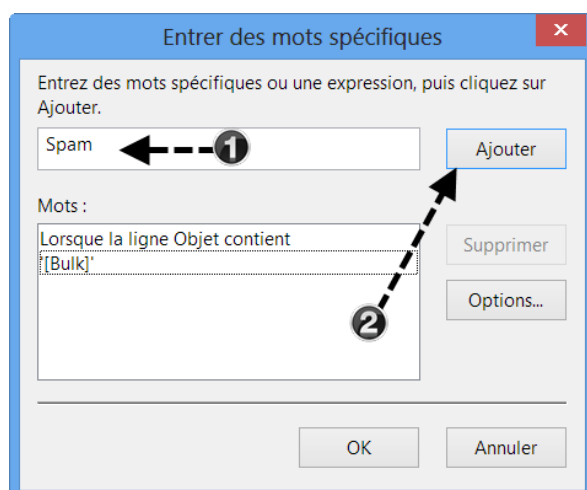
Entrer des mots spécifiques

Entrez des mots spécifiques ou une expression, puis cliquez sur Ajouter.

Spam

1

Ajouter

Mots :

Lorsque la ligne Objet contient
'[Bulk]'

Supprimer

2

Options...

OK

Annuler